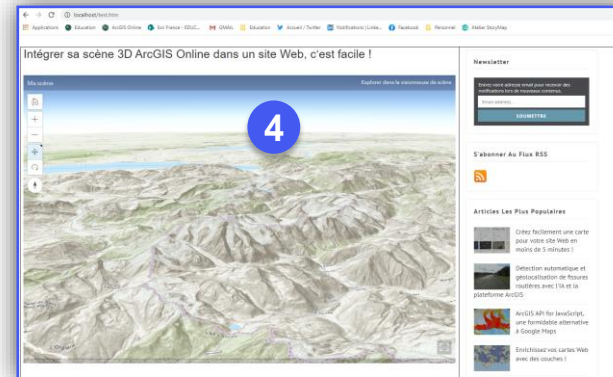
localhost/test.htm

Applications Education ArcGIS Online Esri France - EDUC... GMAIL Education Accueil / Twitter Notifications | Linke... Facebook Personnel Atelier StoryMap

Intégrer sa scène 3D ArcGIS Online dans un site Web, c'est facile !

Ma scène

Explorer dans la visionneuse de scène

4

Newsletter

Entrez votre adresse email pour recevoir des notifications lors de nouveaux contenus.

Email address...

SOUMETTRE

S'abonner Au Flux RSS

Articles Les Plus Populaires

Créez facilement une carte pour votre site Web en moins de 5 minutes !

Détection automatique et géolocalisation de fissures routières avec l'IA et la plateforme ArcGIS

ArcGIS API for JavaScript, une formidable alternative à Google Maps

Enrichissez vos cartes Web avec des couches !